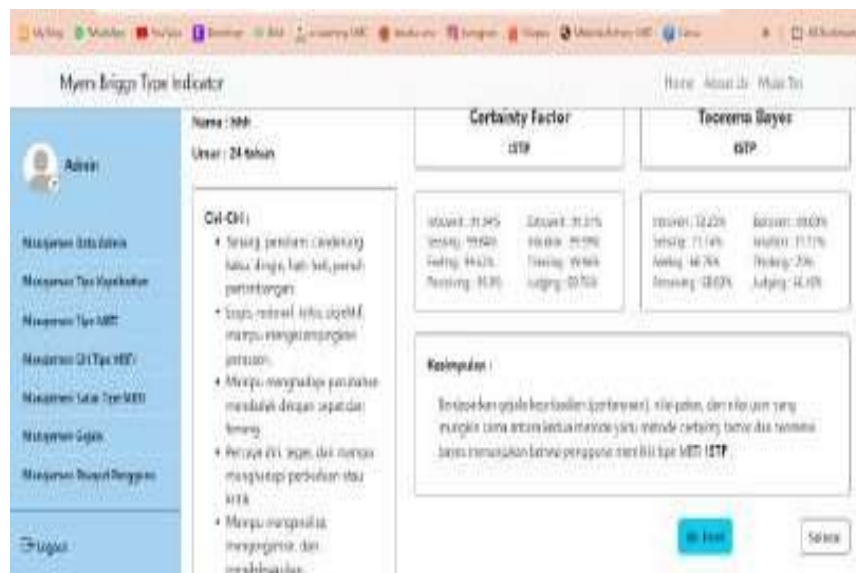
Myers Briggs Type Indicator

Home About Us Hubungi Kami

Admin

Manajemen Data Admin

Manajemen Tipe Kepribadian

Manajemen Tipe MBTI

Manajemen Ciri Tipe MBTI

Manajemen Saran Tipe MBTI

Manajemen Gejala

Manajemen Riwayat Pengguna

Logout

Nama : hhh

Umur : 24 tahun

Ciri-Ciri :

• Tenang, pendiam, cenderung kaku, dingin, hati-hati, penuh pertimbangan.

• Logis, rasional, kritis, objektif, mampu mengesampingkan perasaan.

• Mampu menghadapi perubahan mendadak dengan cepat dan tenang.

• Percaya diri, tegas, dan mampu menghadapi perbedaan atau kritik.

• Mampu menganalisa, mengorganisir, dan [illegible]

Certainty Factor

ISTP

Teorema Bayes

ISTP

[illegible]

Kesimpulan :

Berdasarkan gejala kepribadian (preferensi), nilai pakar, dan nilai user yang mungkin sama antara kedua metode yaitu metode certainty factor dan teorema bayes menunjukkan bahwa pengguna memiliki tipe MBTI ISTP.

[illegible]

Selesai